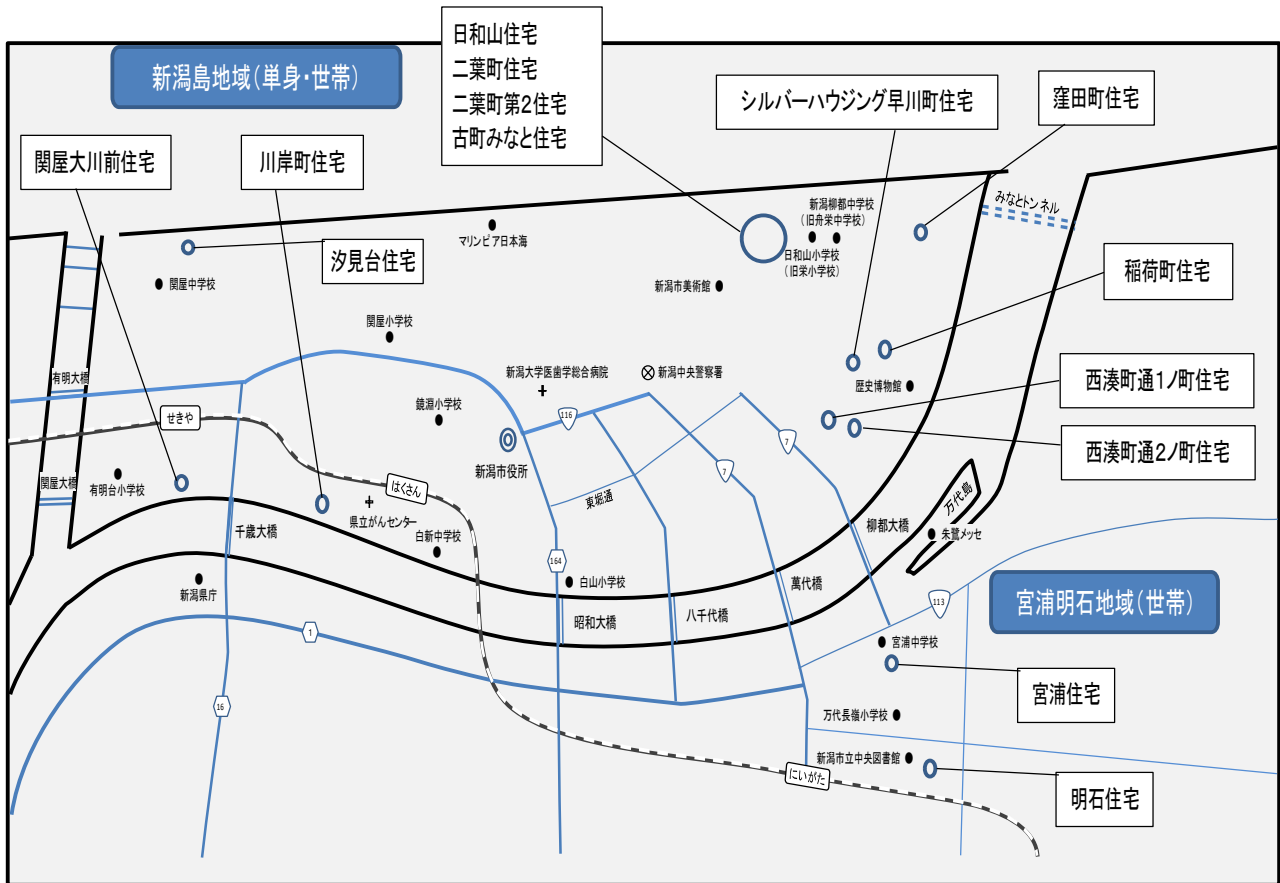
新潟島地域(単身・世帯)

日和山住宅
二葉町住宅
二葉町第2住宅
古町みなと住宅

シルバーハウジング早川町住宅

窪田町住宅

関屋大川前住宅

川岸町住宅

汐見台住宅

稲荷町住宅

西湊町通1ノ町住宅

西湊町通2ノ町住宅

宮浦明石地域(世帯)

宮浦住宅

明石住宅

マリンピア日本海
新潟柳都中学校
(旧舟栄中学校)
日和山小学校
(旧栄小学校)
みなとトンネル
関屋中学校
新潟市美術館
関屋小学校
有明大橋
新潟大学医歯学総合病院
新潟中央警察署
歴史博物館
せきや
鏡淵小学校
116
新潟市役所
7
7
関屋大橋
有明台小学校
はくさん
東堀通
県立がんセンター
白新中学校
千歳大橋
万代島
柳都大橋
朱鷺メッセ
164
白山小学校
萬代橋
新潟県庁
昭和大橋
八千代橋
113
1
宮浦中学校
16
万代長嶺小学校
新潟市立中央図書館
にいがた